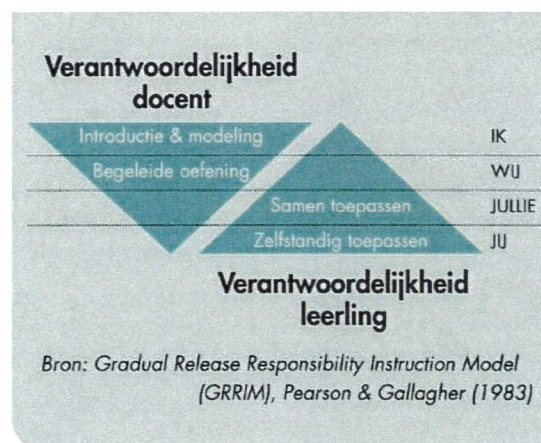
Verantwoordelijkheid docent

Introductie & modeling

Begeleide oefening

Samen toepassen

Zelfstandig toepassen

IK

WIJ

JULLIE

JIJ

Verantwoordelijkheid leerling

Bron: Gradual Release Responsibility Instruction Model (GRRIM), Pearson & Gallagher (1983)